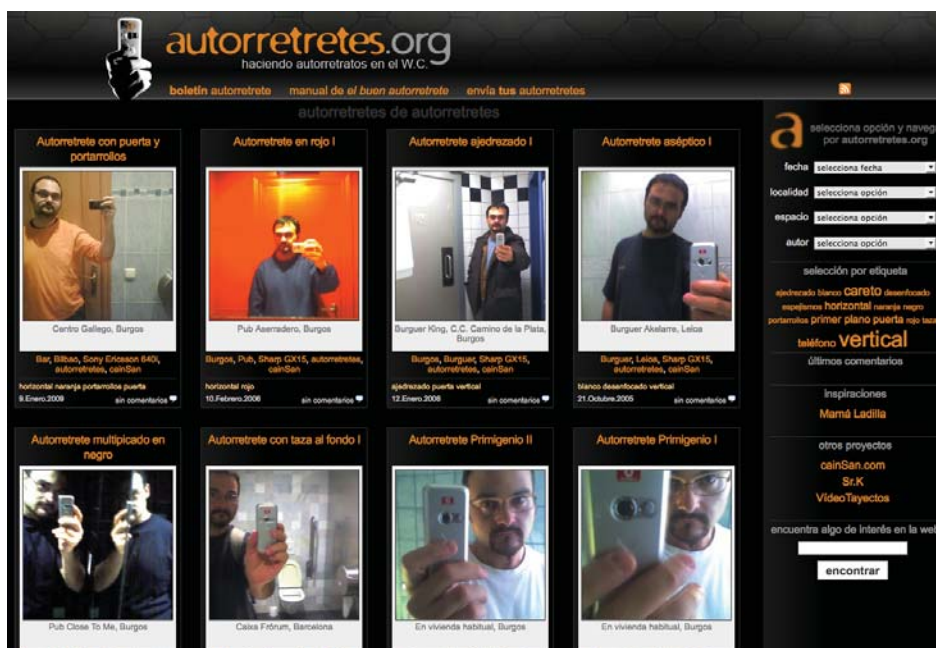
autorretretes.org
haciendo autorretratos en el W.C.

boletín autorretrete   manual de el buen autorretrete   envía tus autorretretes

autorretretes de autorretretes

Autorretrete con puerta y portarrollos
Centro Gallego, Burgos
Bar, Bilbao, Sony Ericsson 640i, autorretretes, cainSan
horizontal naranja portarrollos puerta
9.Enero.2009   sin comentarios

Autorretrete en rojo I
Pub Aserradero, Burgos
Burgos, Pub, Sharp GX15, autorretretes, cainSan
horizontal rojo
10.Febrero.2006   sin comentarios

Autorretrete ajedrezado I
Burguer King, C.C. Camino de la Plata, Burgos
Burgos, Burguer, Sharp GX15, autorretretes, cainSan
ajedrezado puerta vertical
12.Enero.2006   sin comentarios

Autorretrete aséptico I
Burguer Akelarre, Leioa
Burguer, Leioa, Sharp GX15, autorretretes, cainSan
blanco desenfocado vertical
21.Octubre.2005   sin comentarios

Autorretrete multipicado en negro
Pub Close To Me, Burgos

Autorretrete con taza al fondo I
Caixa Fórum, Barcelona

Autorretrete Primigenio II
En vivienda habitual, Burgos

Autorretrete Primigenio I
En vivienda habitual, Burgos

a selecciona opción y navega por autorretretes.org
fecha selecciona fecha
localidad selecciona opción
espacio selecciona opción
autor selecciona opción

selección por etiqueta
ajedrezado blanco careto desenfocado espejismos horizontal naranja negro portarrollos primer plano puerta rojo taza teléfono vertical

últimos comentarios

Inspiraciones
Mamá Ladilla

otros proyectos
cainSan.com
Sr.K
VideoTayectos

encuentra algo de interés en la web
encontrar